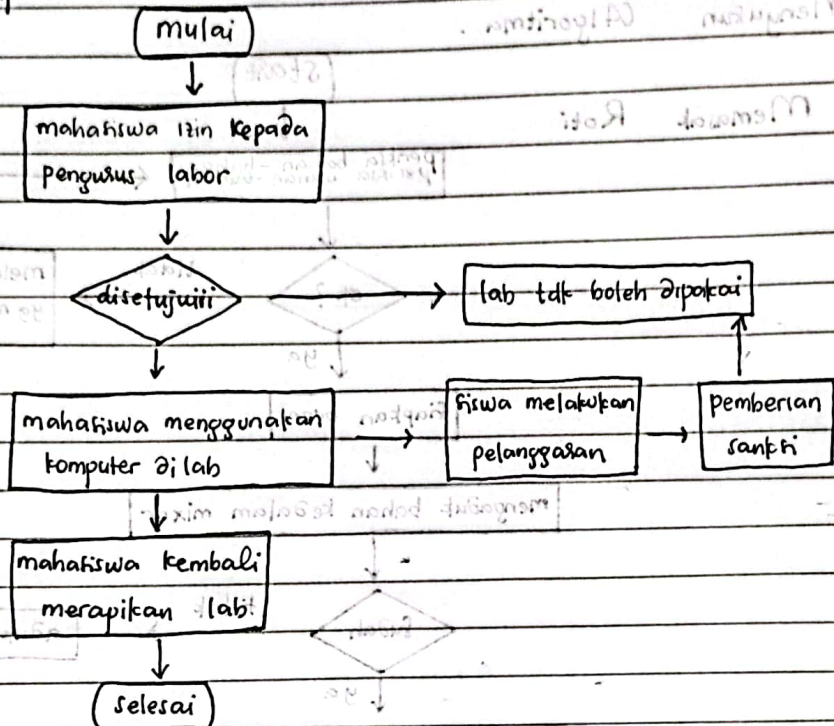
mulai

mahasiswa izin kepada pengurus labor

disetujuiii

lab tdk boleh dipakai

mahasiswa menggunakan komputer di lab

siswa melakukan pelanggaran

pemberian sankti

mahasiswa kembali merapikan lab

selesai